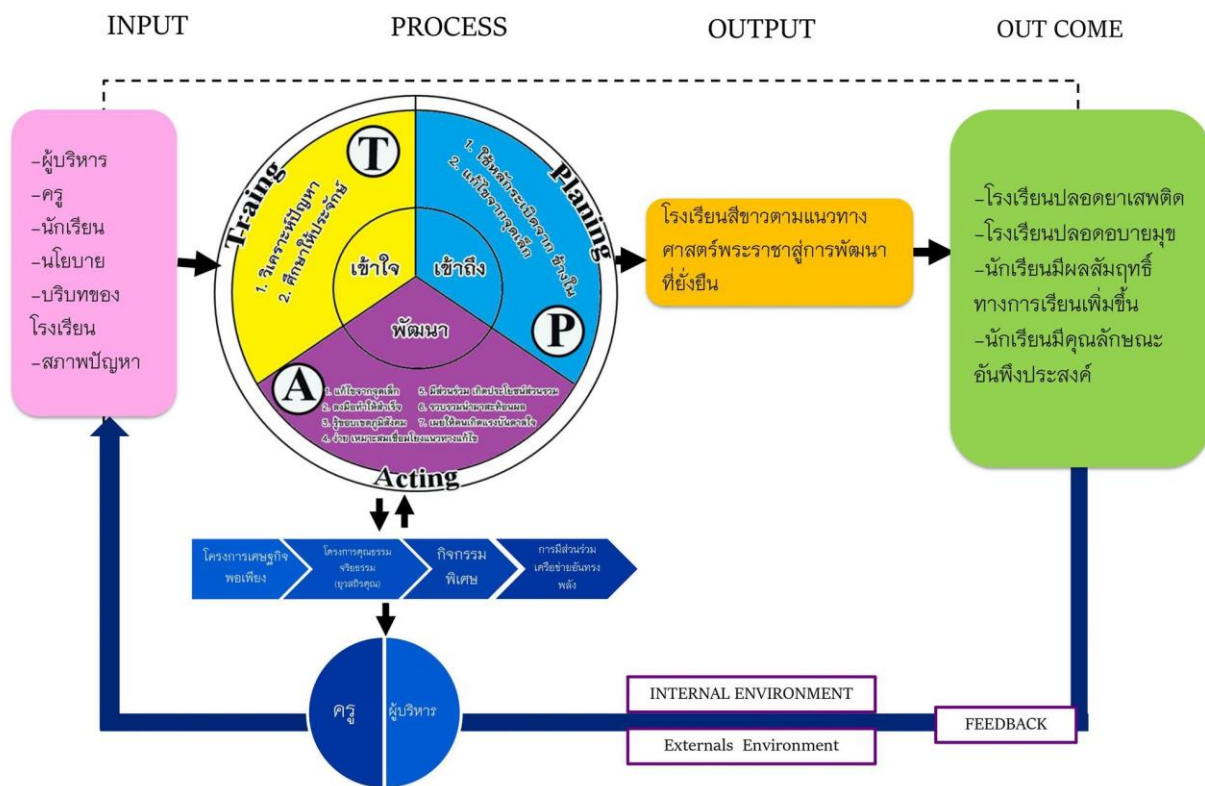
INPUT

PROCESS

OUTPUT

OUT COME

-ผู้บริหาร
-ครู
-นักเรียน
-นโยบาย
-บริบทของโรงเรียน
-สภาพปัญหา

Traing

T

1. วิเคราะห์ปัญหา
2. ศึกษาให้ประจักษ์

Planing

1. ใช้หลักระเบิดจากข้างใน
2. แก้ไขจากจุดเล็ก

เข้าใจ

เข้าถึง

พัฒนา

P

A

1. แก้ไขจากจุดเล็ก
2. ลงมือทำให้สำเร็จ
3. รู้ขอบเขตภูมิสังคม
4. ง่าย เหมาะสมเชื่อมโยงแนวทางแก้ไข
5. มีส่วนร่วม เกิดประโยชน์ส่วนรวม
6. รวบรวมนำมาสะท้อนผล
7. เผยให้คนเกิดแรงบันดาลใจ

Acting

โรงเรียนสีขาวตามแนวทางศาสตร์พระราชาสู่การพัฒนาที่ยั่งยืน

-โรงเรียนปลอดยาเสพติด
-โรงเรียนปลอดอบายมุข
-นักเรียนมีผลสัมฤทธิ์ทางการเรียนเพิ่มขึ้น
-นักเรียนมีคุณลักษณะอันพึงประสงค์

โครงการเศรษฐกิจพอเพียง

โครงการคุณธรรม จริยธรรม (ยุวสัตว์คุณ)

กิจกรรมพิเศษ

การมีส่วนร่วม เครือข่ายอันทรงพลัง

ครู

ผู้บริหาร

INTERNAL ENVIRONMENT

Externals Environment

FEEDBACK